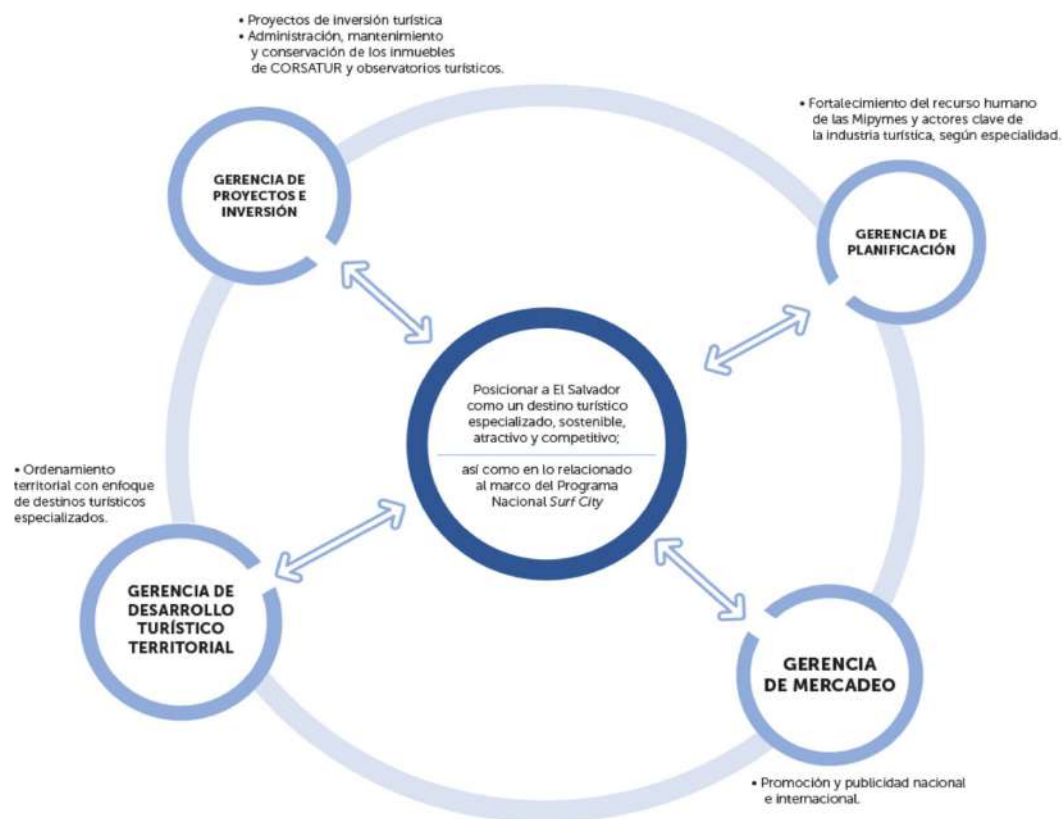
• Proyectos de inversión turística
• Administración, mantenimiento y conservación de los inmuebles de CORSATUR y observatorios turísticos.

GERENCIA DE PROYECTOS E INVERSIÓN

• Fortalecimiento del recurso humano de las Mipymes y actores clave de la industria turística, según especialidad.

GERENCIA DE PLANIFICACIÓN

Posicionar a El Salvador como un destino turístico especializado, sostenible, atractivo y competitivo;

así como en lo relacionado al marco del Programa Nacional *Surf City*

• Ordenamiento territorial con enfoque de destinos turísticos especializados.

GERENCIA DE DESARROLLO TURÍSTICO TERRITORIAL

GERENCIA DE MERCADEO

• Promoción y publicidad nacional e internacional.